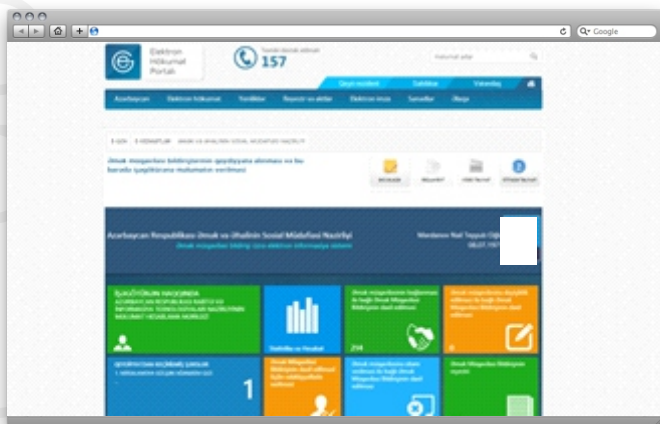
Q▾ Google

Elektron Hökumət Portalı

Təcili əlaqə xidməti
157

Axtarılan sözlər

Qeyri-rezident
Sahibkar
Vətəndaş

Azərbaycan
Elektron hökumət
Yeniliklər
Reyestr və sidlər
Elektron imza
Sənədlər
Əlaqə

E-GOV
E-XİDMƏTLƏR
ƏMƏK VƏ ƏHALİNİN SOSİAL MÜDAFİƏSİ NAZİRLİYİ

Əmək müqavilənin bildirişlərinin qeydiyyata alınması və bu barədə işəgötürənə məlumatın verilməsi

Azərbaycan Respublikası Əmək və Əhalinin Sosial Müdafiəsi Nazirliyi
Əmək müqaviləsi bildiriş üzrə elektron informasiya sistemi

İŞƏGÖTÜRƏN HAQQINDA

Statistika və Hesabat

214

1

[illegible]